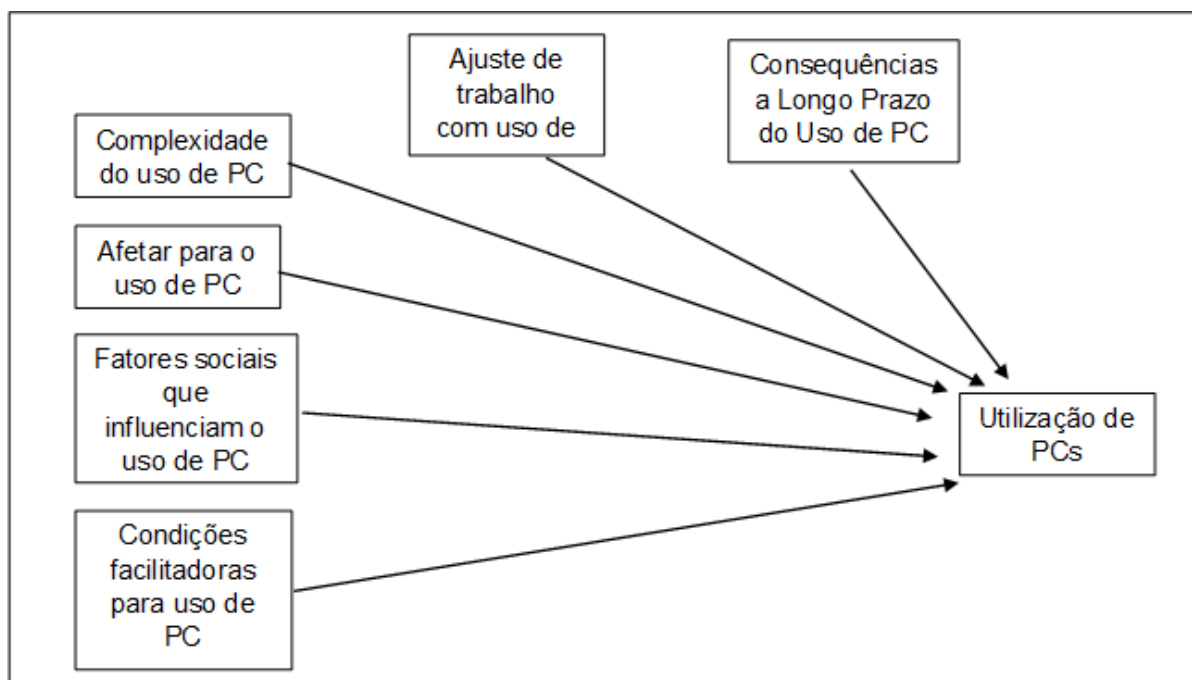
Ajuste de trabalho com uso de

Consequências a Longo Prazo do Uso de PC

Complexidade do uso de PC

Afetar para o uso de PC

Fatores sociais que influenciam o uso de PC

Condições facilitadoras para uso de PC

Utilização de PCs